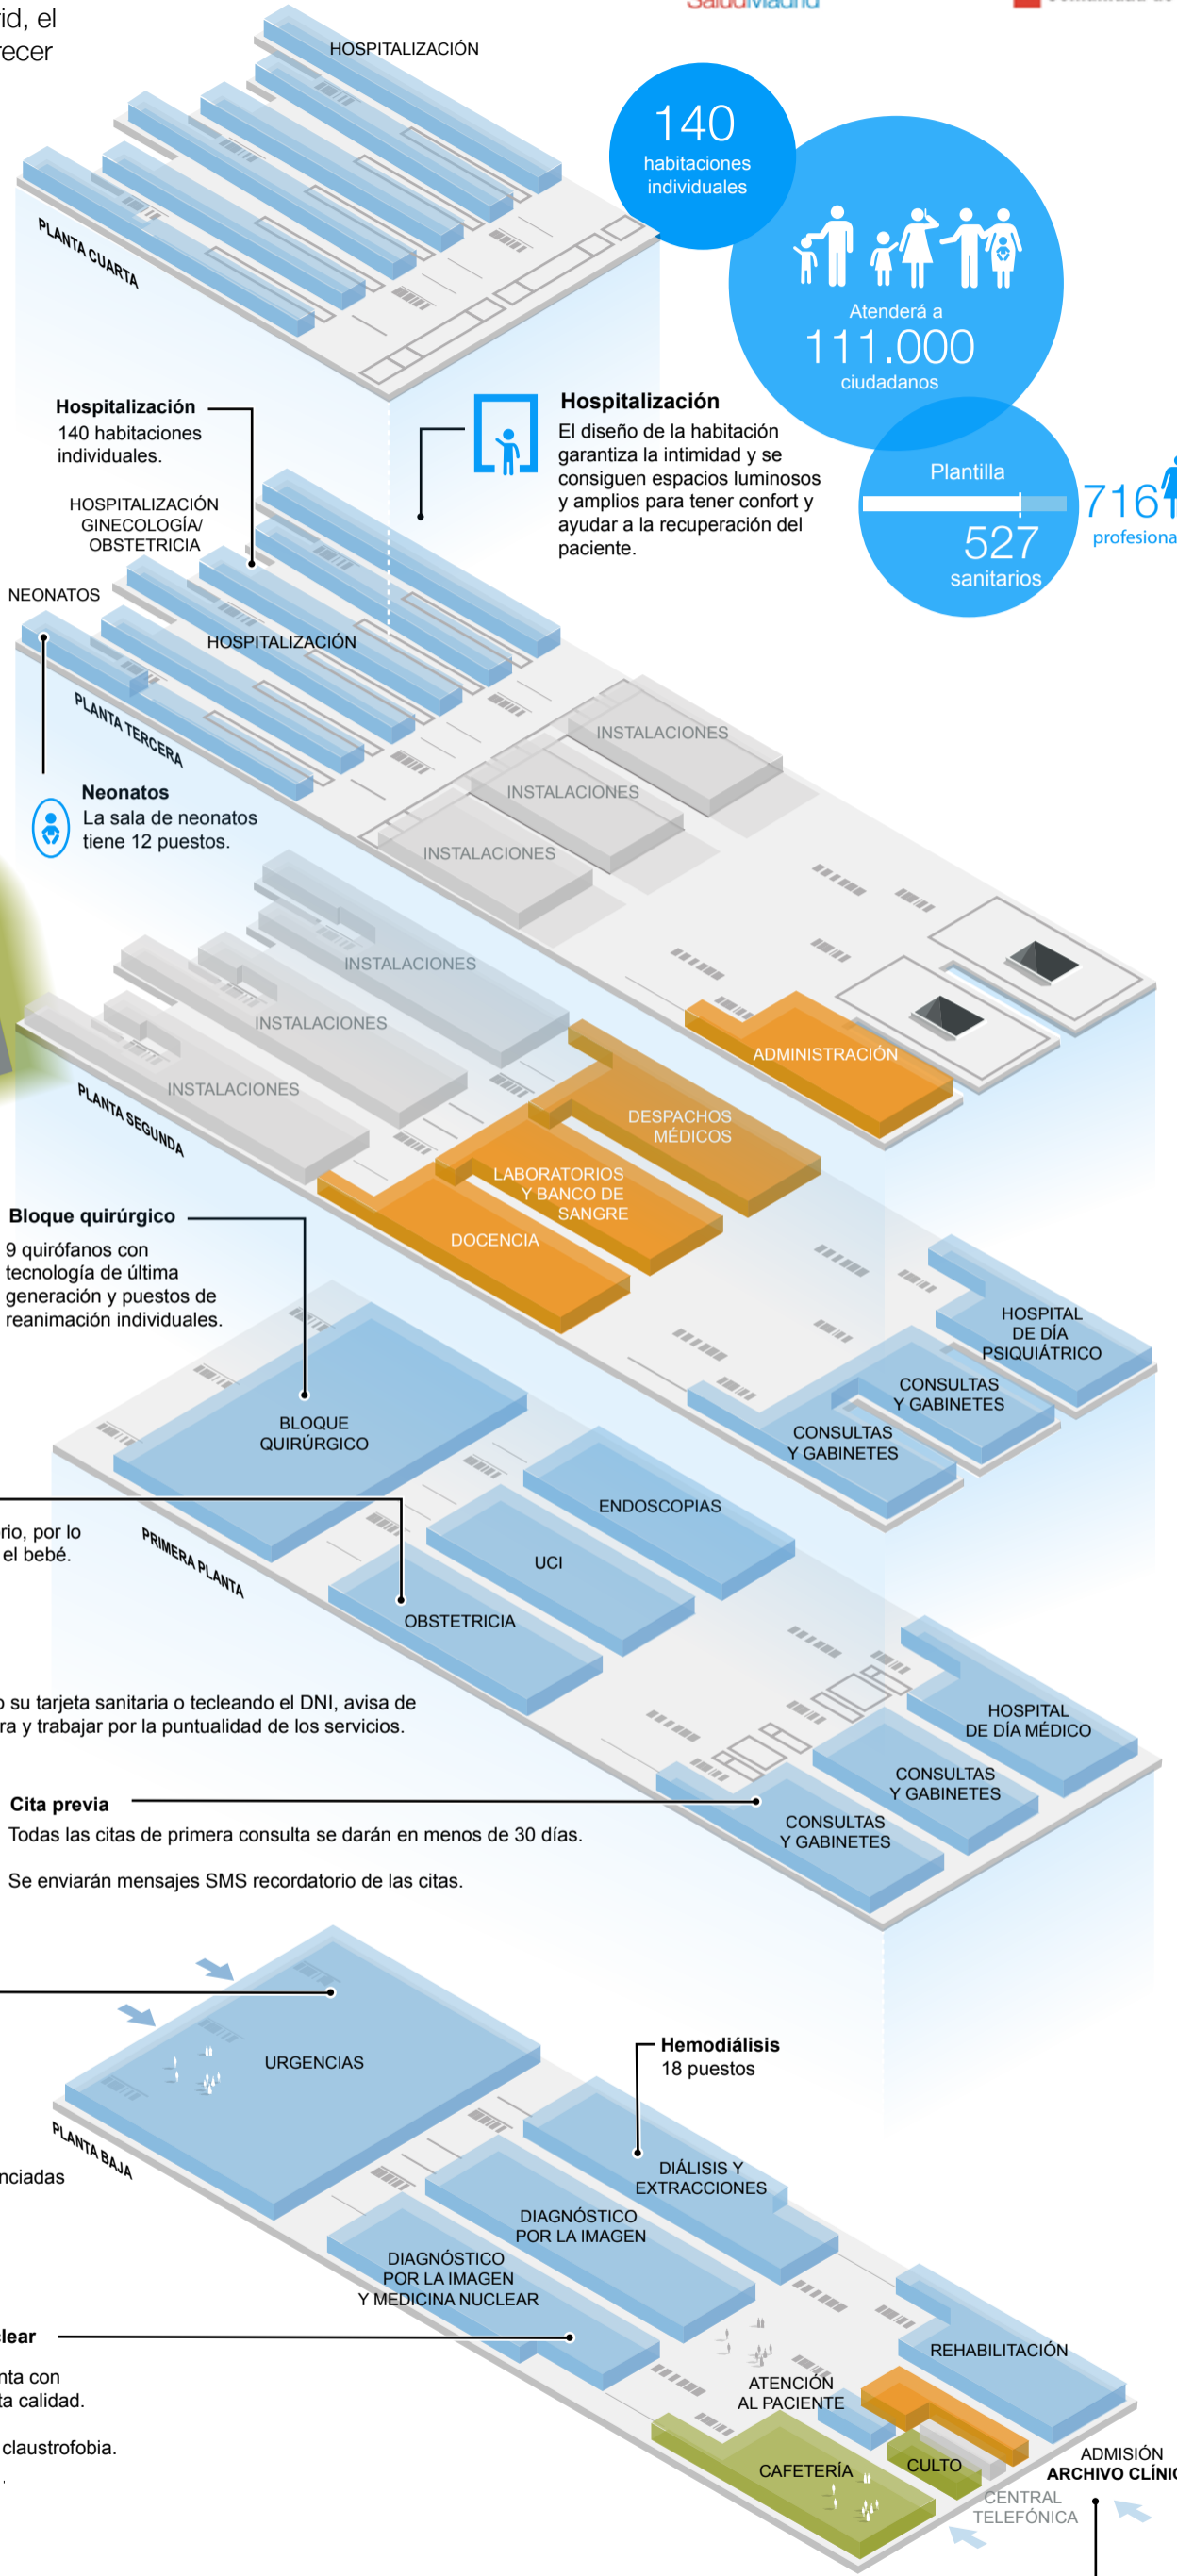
id, el
recer

HOSPITALIZACIÓN

PLANTA CUARTA

140
habitaciones individuales

Atenderá a
111.000
ciudadanos

Plantilla
527
sanitarios

716
profesiona

Hospitalización
140 habitaciones individuales.

Hospitalización
El diseño de la habitación garantiza la intimidad y se consiguen espacios luminosos y amplios para tener confort y ayudar a la recuperación del paciente.

HOSPITALIZACIÓN GINECOLOGÍA/ OBSTETRICIA

NEONATOS

HOSPITALIZACIÓN

PLANTA TERCERA

INSTALACIONES
INSTALACIONES
INSTALACIONES

Neonatos
La sala de neonatos tiene 12 puestos.

INSTALACIONES
INSTALACIONES
INSTALACIONES

PLANTA SEGUNDA

ADMINISTRACIÓN
DESPACHOS MÉDICOS
LABORATORIOS Y BANCO DE SANGRE
DOCENCIA

Bloque quirúrgico
9 quirófanos con tecnología de última generación y puestos de reanimación individuales.

HOSPITAL DE DÍA PSIQUIÁTRICO
CONSULTAS Y GABINETES
CONSULTAS Y GABINETES

BLOQUE QUIRÚRGICO

ENDOSCOPIAS
UCI
OBSTETRICIA

rio, por lo
el bebé.

PRIMERA PLANTA

HOSPITAL DE DÍA MÉDICO
CONSULTAS Y GABINETES
CONSULTAS Y GABINETES

o su tarjeta sanitaria o tecleando el DNI, avisa de
ra y trabajar por la puntualidad de los servicios.

Cita previa
Todas las citas de primera consulta se darán en menos de 30 días.

Se enviarán mensajes SMS recordatorio de las citas.

URGENCIAS

PLANTA BAJA

nciadas

Hemodiálisis
18 puestos

DIÁLISIS Y EXTRACCIONES
DIAGNÓSTICO POR LA IMAGEN
DIAGNÓSTICO POR LA IMAGEN Y MEDICINA NUCLEAR

lear
nta con
ta calidad.
claustrofobia.

REHABILITACIÓN
ATENCIÓN AL PACIENTE
CAFETERÍA
CULTO
ADMISIÓN
ARCHIVO CLÍNI
CENTRAL TELEFÓNICA